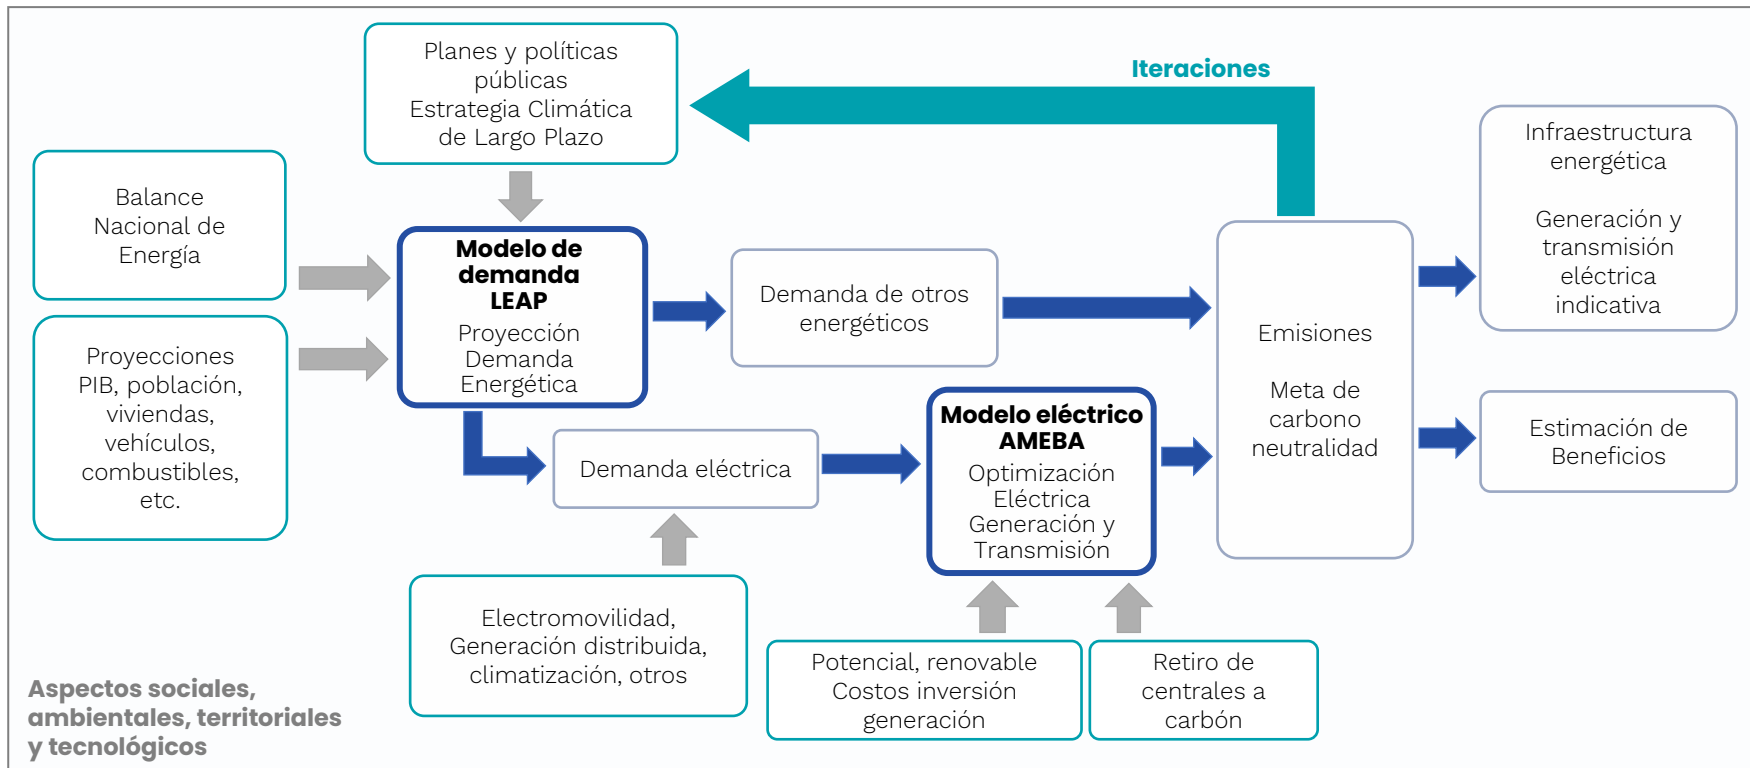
Planes y políticas públicas
Estrategia Climática de Largo Plazo

Iteraciones

Balance Nacional de Energía

Proyecciones PIB, población, viviendas, vehículos, combustibles, etc.

Modelo de demanda LEAP
Proyección Demanda Energética

Demanda de otros energéticos

Demanda eléctrica

Modelo eléctrico AMEBA
Optimización Eléctrica Generación y Transmisión

Emisiones

Meta de carbono neutralidad

Infraestructura energética

Generación y transmisión eléctrica indicativa

Estimación de Beneficios

Electromovilidad, Generación distribuida, climatización, otros

Potencial, renovable
Costos inversión generación

Retiro de centrales a carbón

Aspectos sociales, ambientales, territoriales y tecnológicos